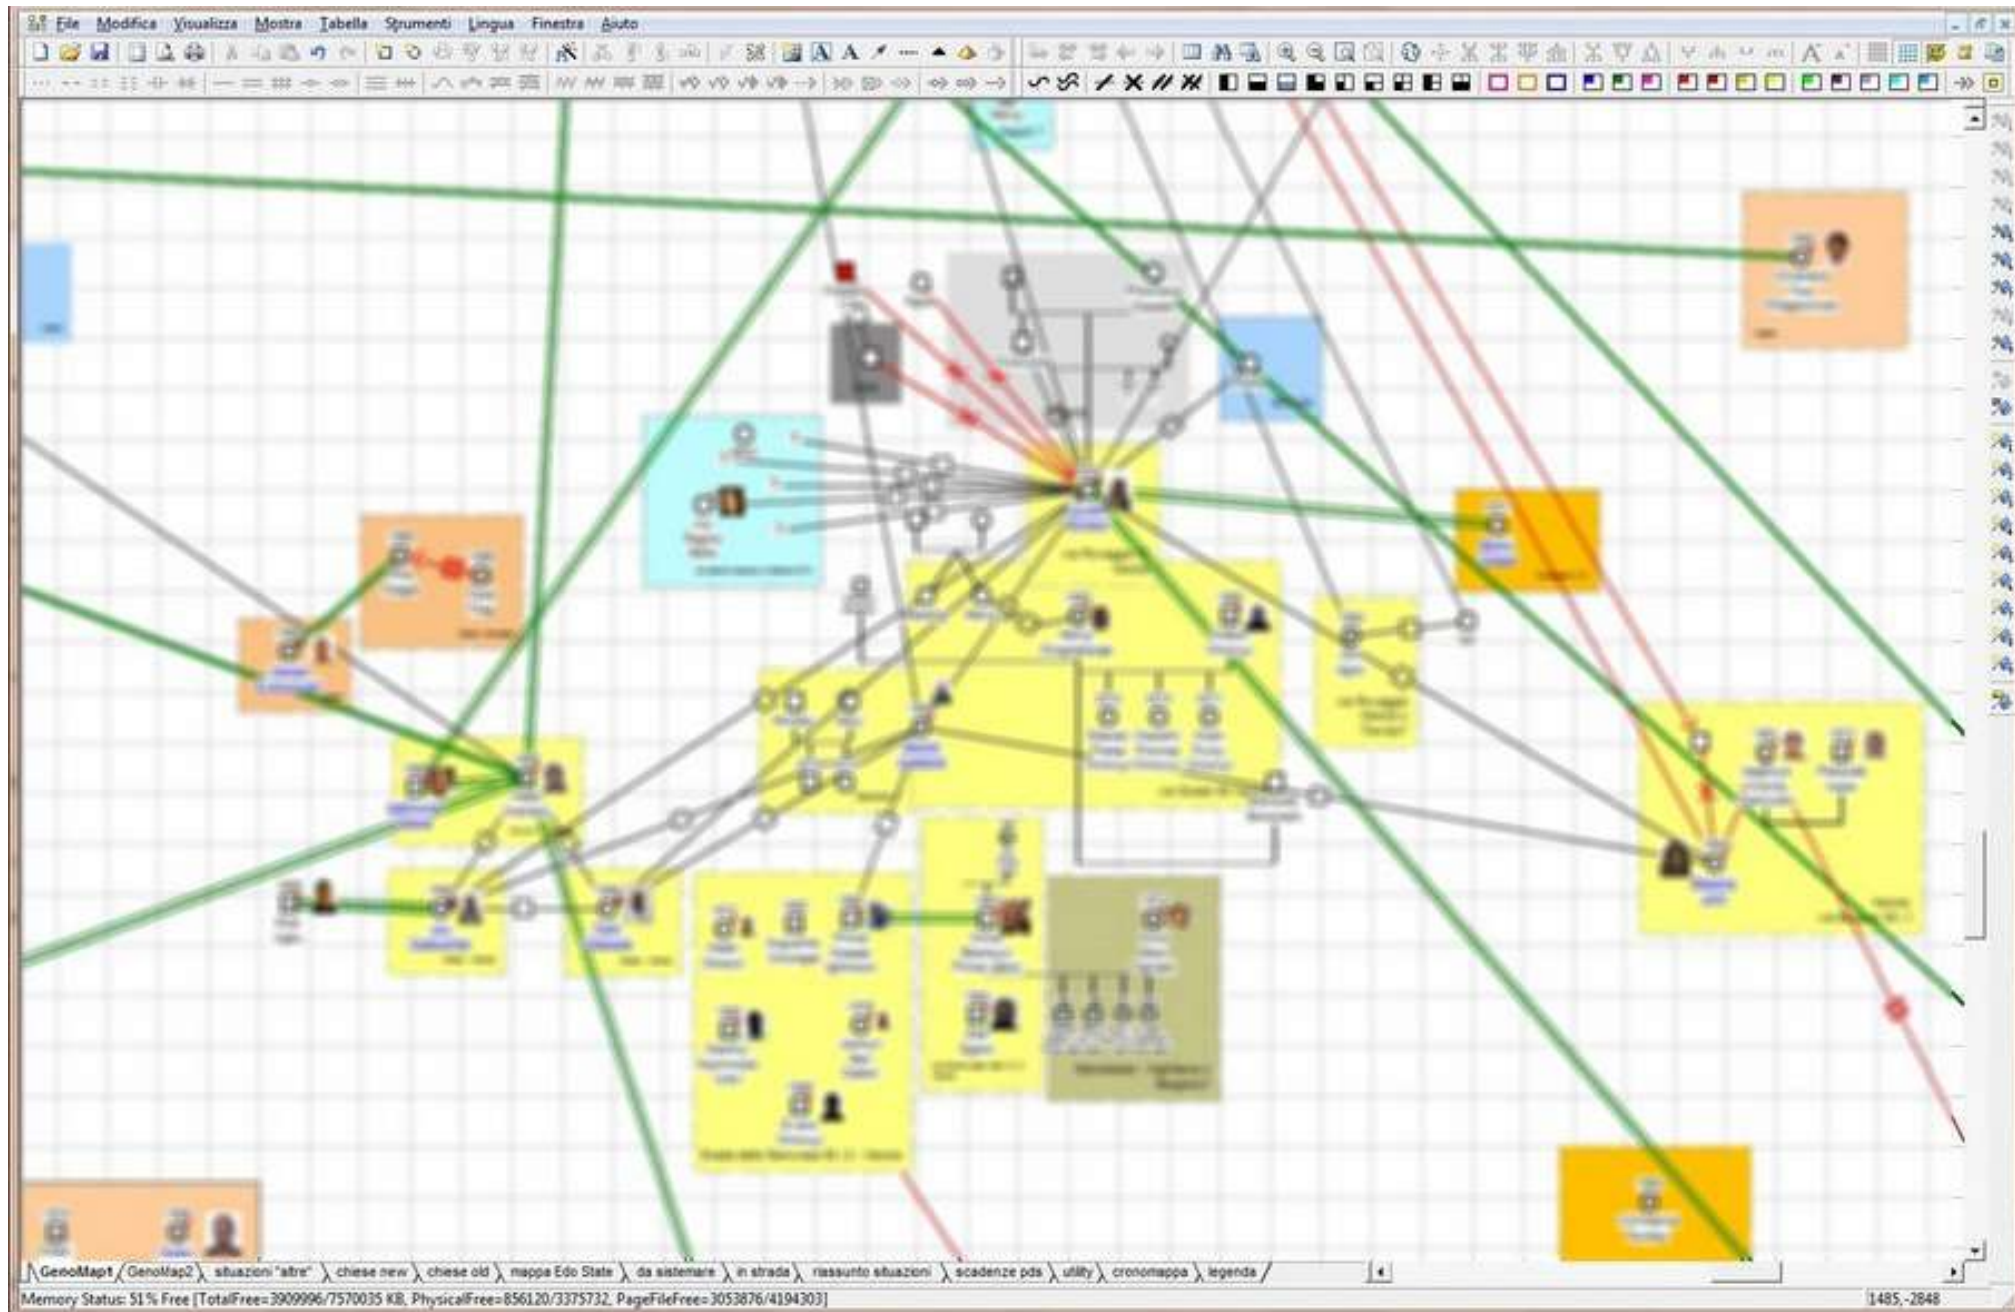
File Modifica Visualizza Mostra Tabella Strumenti Lingua Finestra Aiuto

GenoMap1 GenoMap2 situazioni "altre" chiese new chiese old mappa Edo State da sistemare in strada riassunto situazioni scadenze pds utility cronomappa legenda

Memory Status: 51% Free [TotalFree=3909996/7570035 KB, PhysicalFree=856120/3375732, PageFileFree=3053876/4194303]

1485,-2848